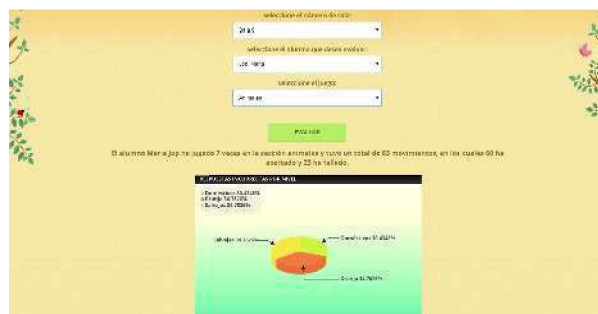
seleccione el número de rol:

2 B.C

seleccione el alumno que desea evaluar:

Jose Maria

seleccione el juego:

Animales

Evaluar

El alumno Maria Jop ha jugado 7 veces en la sección animales y tuvo un total de 83 movimientos, en los cuales 60 ha acertado y 23 ha fallado.

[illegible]

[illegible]

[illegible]

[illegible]

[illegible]

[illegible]